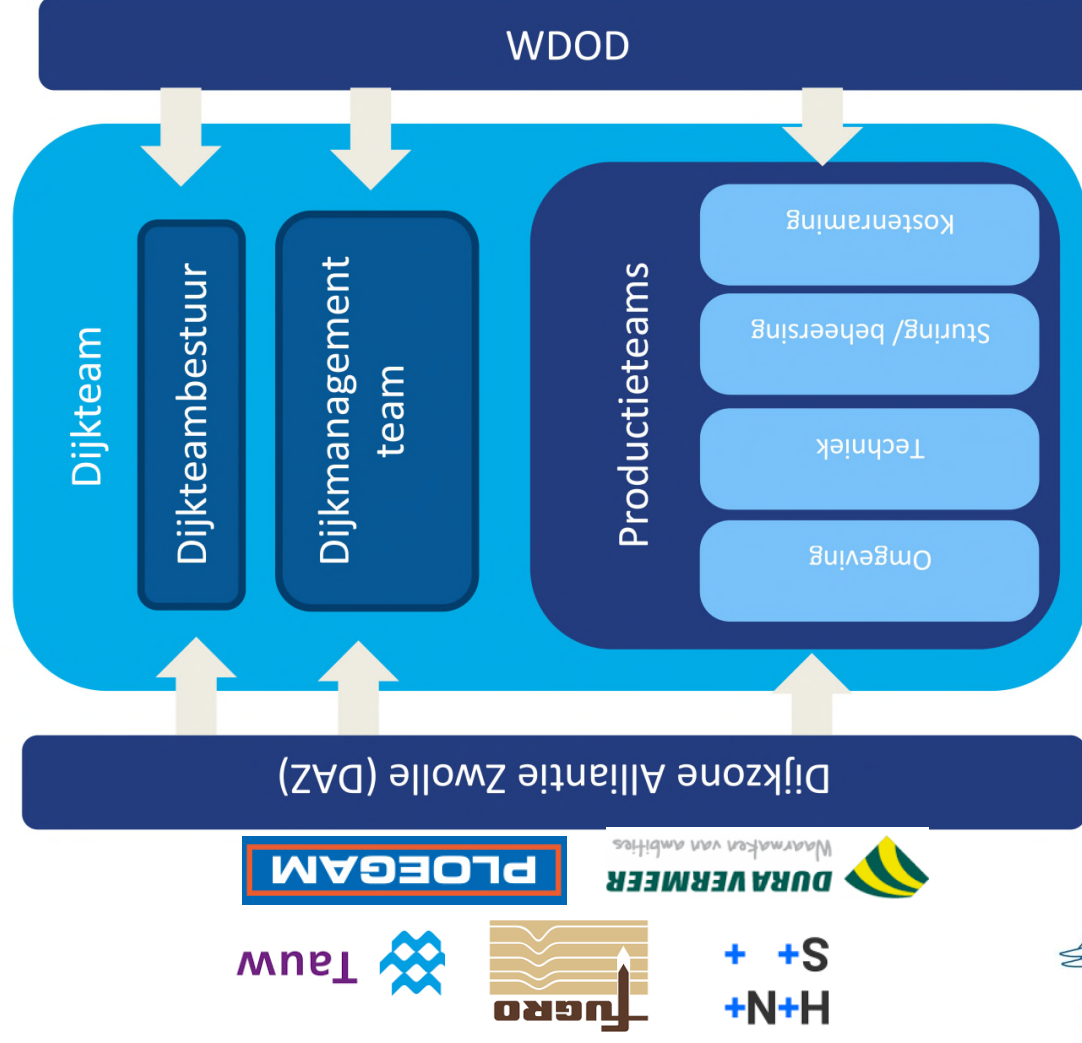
WDOD

Dijkteam

Dijkteambestuur

Dijkmanagement team

Productieteams

Kostenraming

Sturing/ beheersing

Techniek

Omgeving

Dijkzone Alliantie Zwolle (DAZ)

PLOEGAM

DURA VERMEER
Waarmaken van ambities

Tauw

FUGRO

H+N+S
+ +